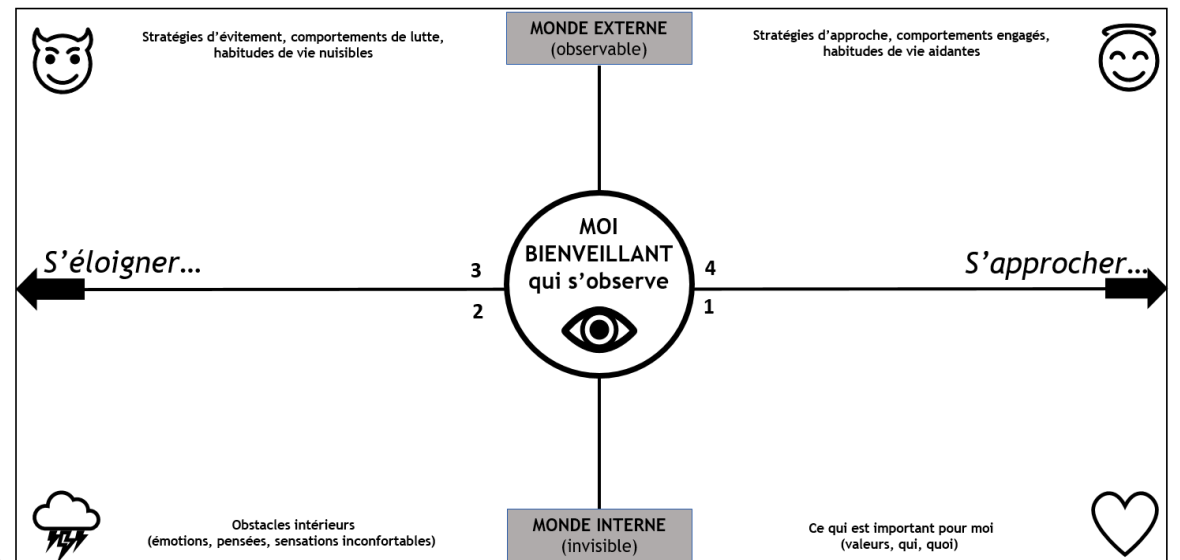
Stratégies d'évitement, comportements de lutte, habitudes de vie nuisibles

MONDE EXTERNE
(observable)

Stratégies d'approche, comportements engagés, habitudes de vie aidantes

S'éloigner…

3

2

MOI
BIENVEILLANT
qui s'observe

4

1

S'approcher…

Obstacles intérieurs
(émotions, pensées, sensations inconfortables)

MONDE INTERNE
(invisible)

Ce qui est important pour moi
(valeurs, qui, quoi)